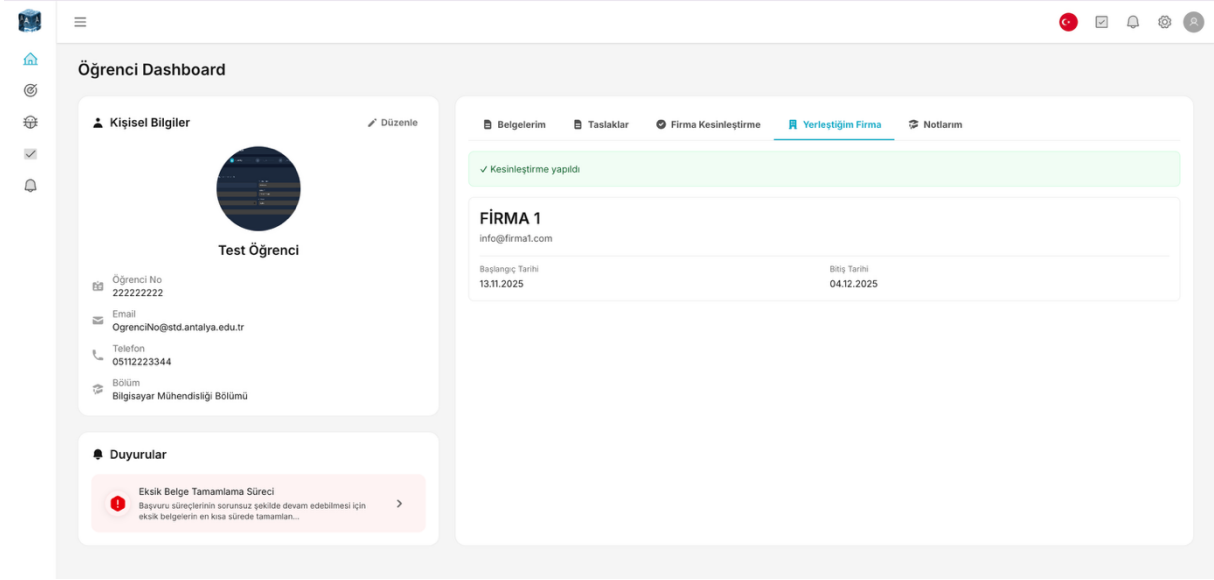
Öğrenci Dashboard

Kişisel Bilgiler

Düzenle

Test Öğrenci

Öğrenci No
222222222

Email
OgrenciNo@std.antalya.edu.tr

Telefon
05112223344

Bölüm
Bilgisayar Mühendisliği Bölümü

Duyurular

Eksik Belge Tamamlama Süreci
Başvuru süreçlerinin sorunsuz şekilde devam edebilmesi için eksik belgelerin en kısa sürede tamamlan...

Belgelerim | Taslaklar | Firma Kesinleştirme | Yerleştiğim Firma | Notlarım

✓ Kesinleştirme yapıldı

FİRMA 1
info@firma1.com

Başlangıç Tarihi
13.11.2025

Bitiş Tarihi
04.12.2025